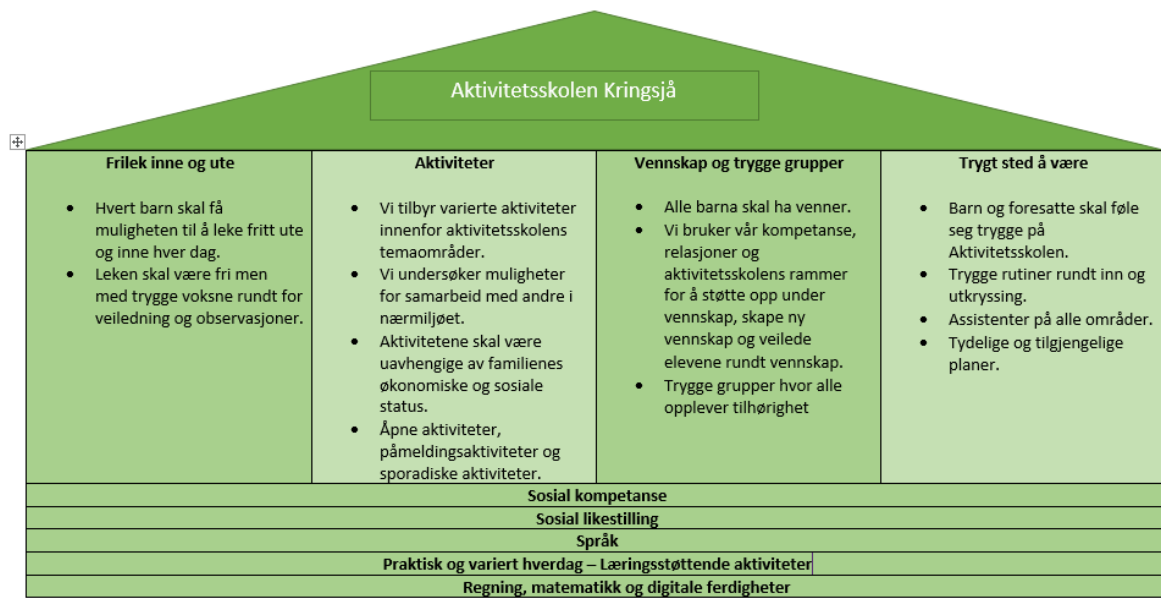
Aktivitetsskolen Kringsjå

| Frilek inne og ute | Aktiviteter | Vennskap og trygge grupper | Trygt sted å være |
|---|---|---|---|
| • Hvert barn skal få muligheten til å leke fritt ute og inne hver dag.<br>• Leken skal være fri men med trygge voksne rundt for veiledning og observasjoner. | • Vi tilbyr varierte aktiviteter innenfor aktivitetsskolens temaområder.<br>• Vi undersøker muligheter for samarbeid med andre i nærmiljøet.<br>• Aktivitetene skal være uavhengige av familienes økonomiske og sosiale status.<br>• Åpne aktiviteter, påmeldingsaktiviteter og sporadiske aktiviteter. | • Alle barna skal ha venner.<br>• Vi bruker vår kompetanse, relasjoner og aktivitetsskolens rammer for å støtte opp under vennskap, skape ny vennskap og veilede elevene rundt vennskap.<br>• Trygge grupper hvor alle opplever tilhørighet | • Barn og foresatte skal føle seg trygge på Aktivitetsskolen.<br>• Trygge rutiner rundt inn og utkryssing.<br>• Assistenter på alle områder.<br>• Tydelige og tilgjengelige planer. |

Sosial kompetanse

Sosial likestilling

Språk

Praktisk og variert hverdag – Læringsstøttende aktiviteter

Regning, matematikk og digitale ferdigheter